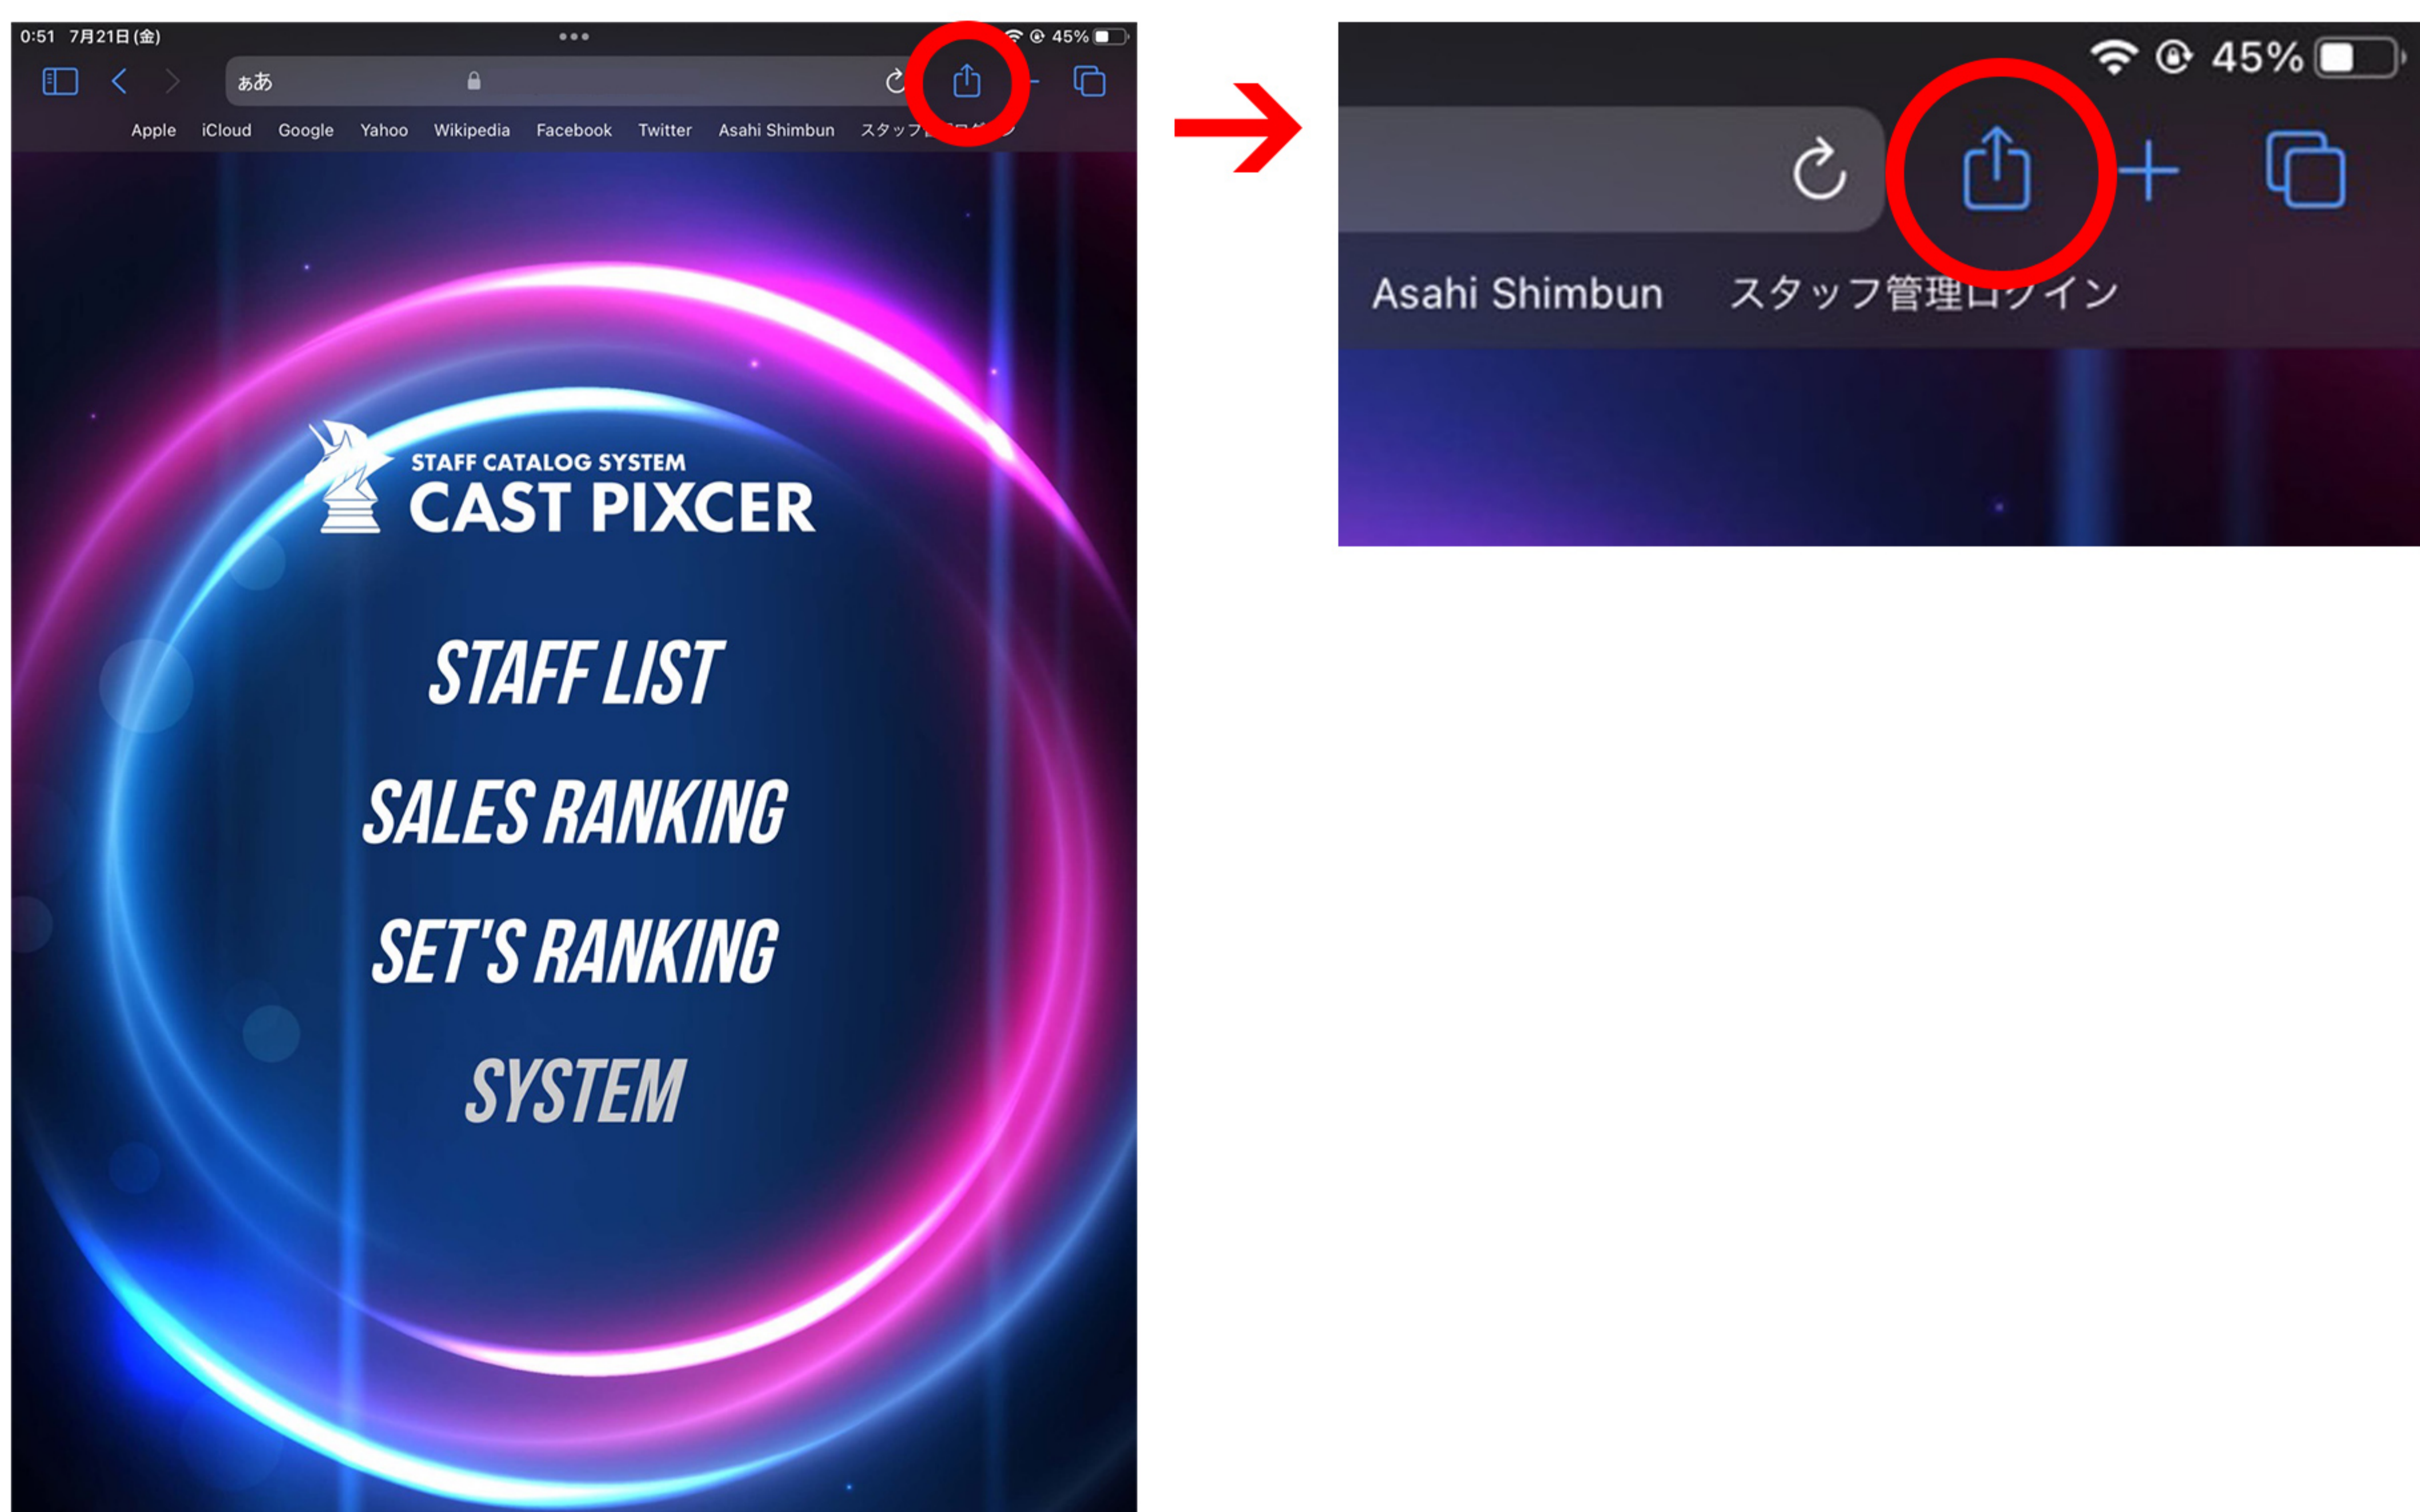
0:51 7月21日(金)

45%

ぁあ

Apple iCloud Google Yahoo Wikipedia Facebook Twitter Asahi Shimbun スタッフ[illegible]

STAFF CATALOG SYSTEM
CAST PIXCER

STAFF LIST

SALES RANKING

SET'S RANKING

SYSTEM

45%

Asahi Shimbun スタッフ管理ログイン